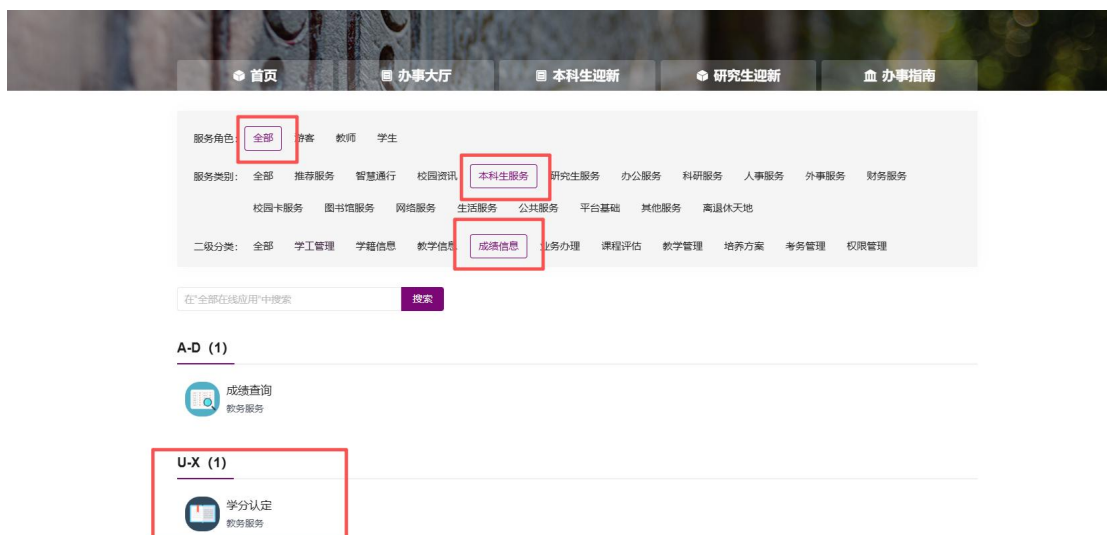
首页　办事大厅　本科生迎新　研究生迎新　办事指南

服务角色：全部　游客　教师　学生

服务类别：全部　推荐服务　智慧通行　校园资讯　本科生服务　研究生服务　办公服务　科研服务　人事服务　外事服务　财务服务　校园卡服务　图书馆服务　网络服务　生活服务　公共服务　平台基础　其他服务　离退休天地

二级分类：全部　学工管理　学籍信息　教学信息　成绩信息　业务办理　课程评估　教学管理　培养方案　考务管理　权限管理

在"全部在线应用"中搜索　搜索

A-D（1）

成绩查询
教务服务

U-X（1）

学分认定
教务服务